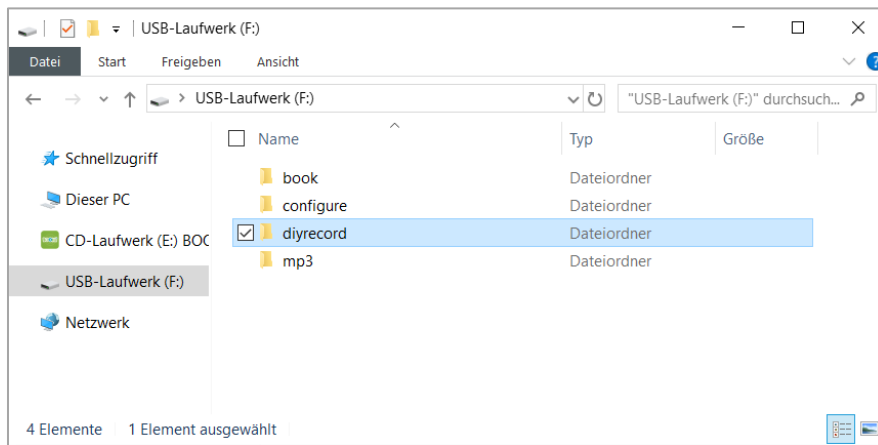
USB-Laufwerk (F:)

Datei Start Freigeben Ansicht

USB-Laufwerk (F:)

"USB-Laufwerk (F:)" durchsuch...

Schnellzugriff
Dieser PC
CD-Laufwerk (E:) BOC
USB-Laufwerk (F:)
Netzwerk

| Name | Typ | Größe |
|---|---|---|
| book | Dateiordner | |
| configure | Dateiordner | |
| diyrecord | Dateiordner | |
| mp3 | Dateiordner | |

4 Elemente | 1 Element ausgewählt